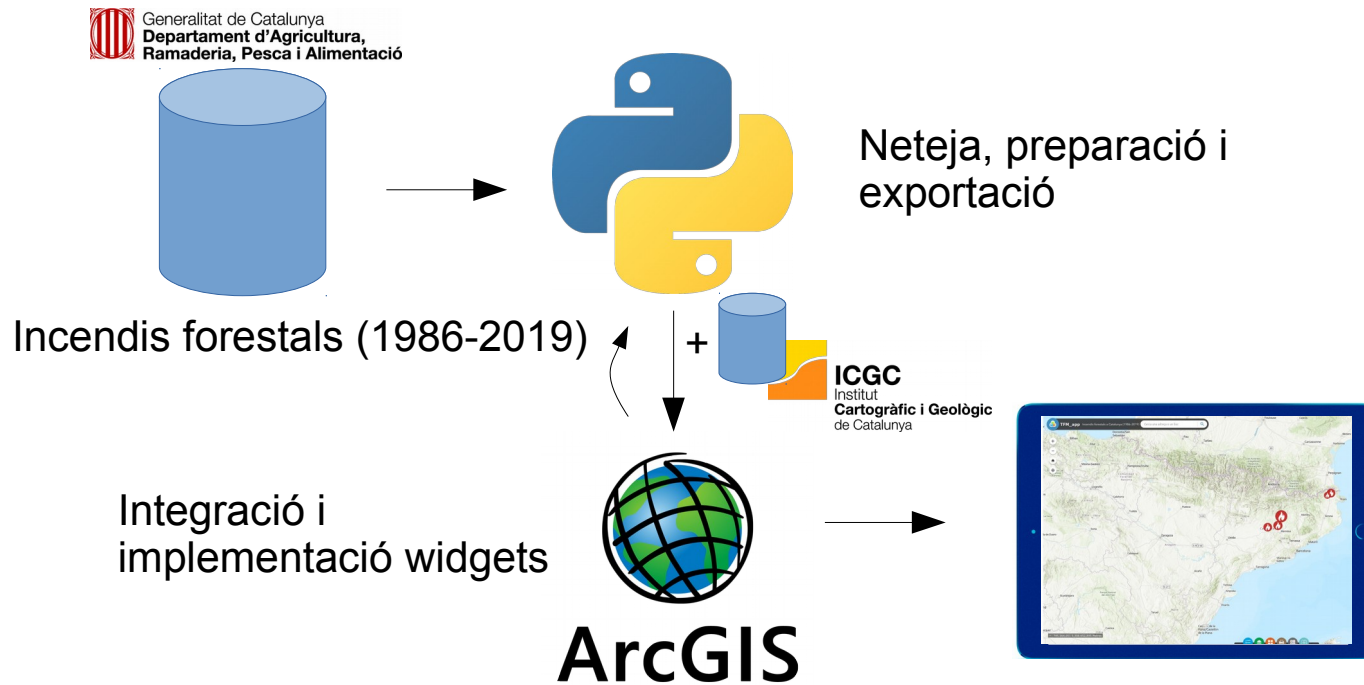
Generalitat de Catalunya
Departament d'Agricultura, Ramaderia, Pesca i Alimentació

Neteja, preparació i exportació

Incendis forestals (1986-2019)

+

ICGC
Institut
Cartogràfic i Geològic
de Catalunya

Integració i implementació widgets

ArcGIS

TFM_app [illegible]